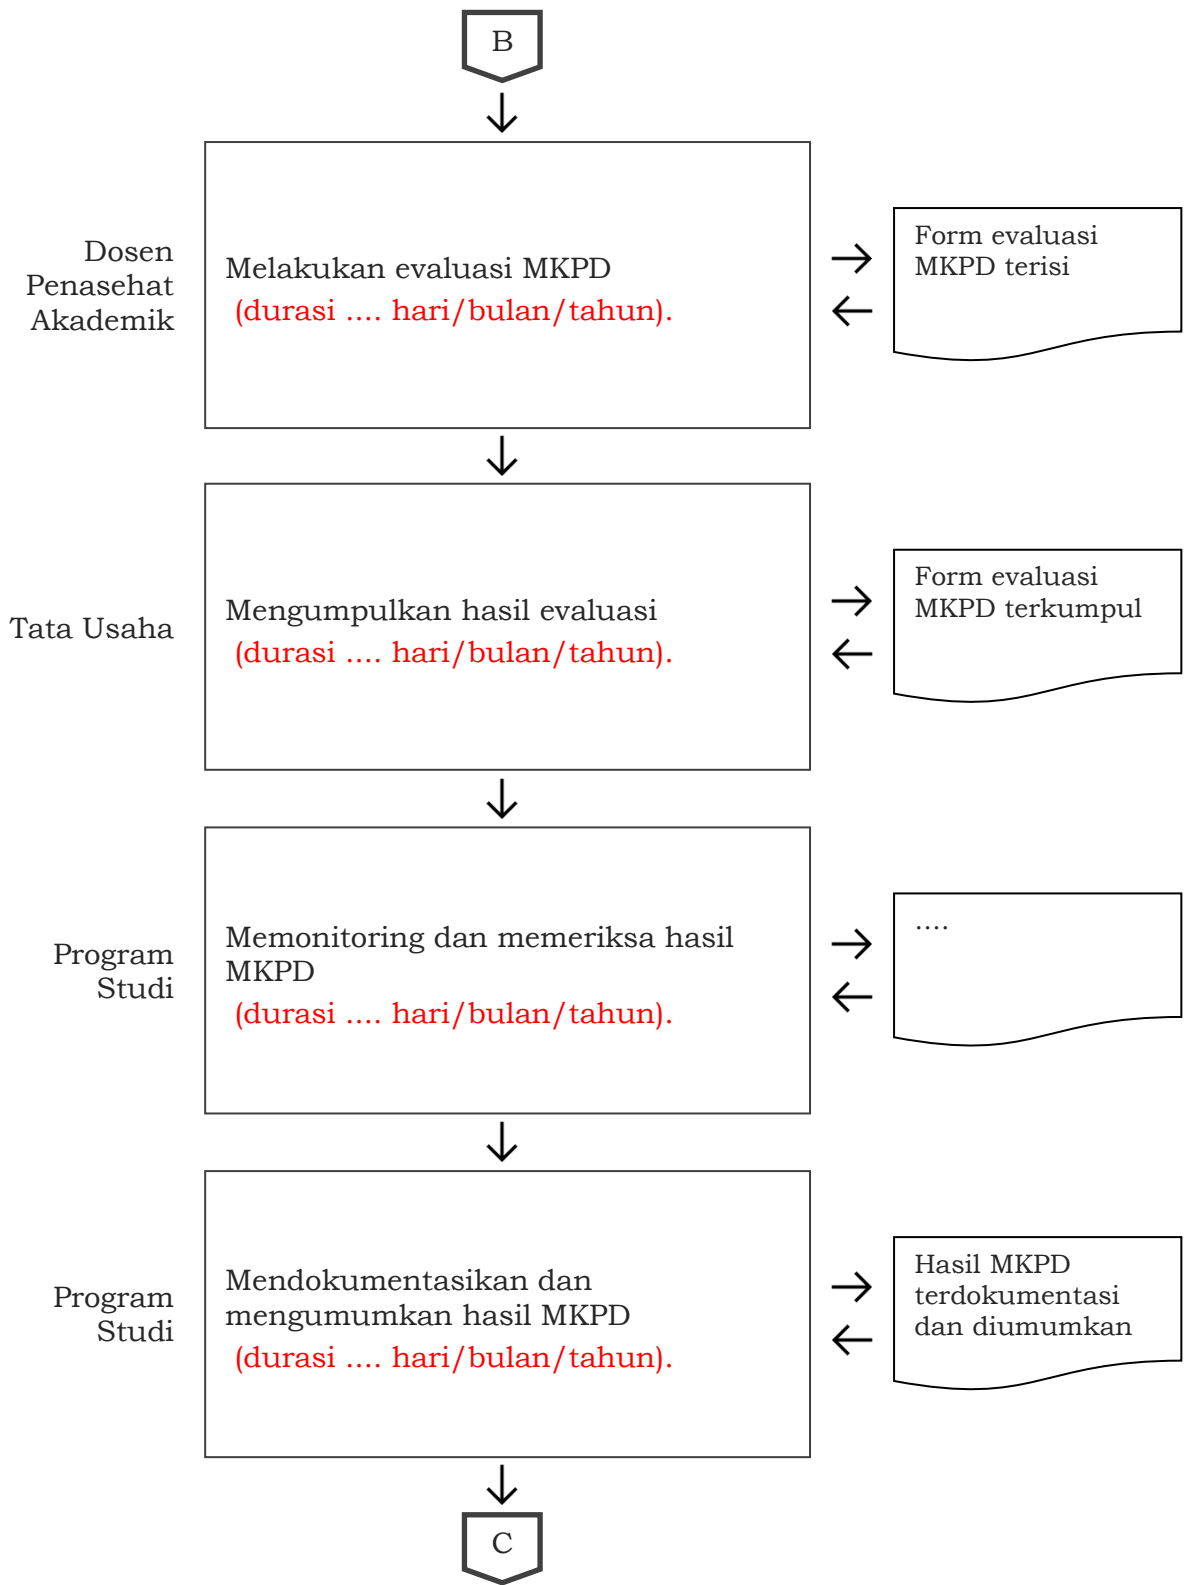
B

Dosen Penasehat Akademik

Melakukan evaluasi MKPD (durasi .... hari/bulan/tahun).

Form evaluasi MKPD terisi

Tata Usaha

Mengumpulkan hasil evaluasi (durasi .... hari/bulan/tahun).

Form evaluasi MKPD terkumpul

Program Studi

Memonitoring dan memeriksa hasil MKPD (durasi .... hari/bulan/tahun).

....

Program Studi

Mendokumentasikan dan mengumumkan hasil MKPD (durasi .... hari/bulan/tahun).

Hasil MKPD terdokumentasi dan diumumkan

C